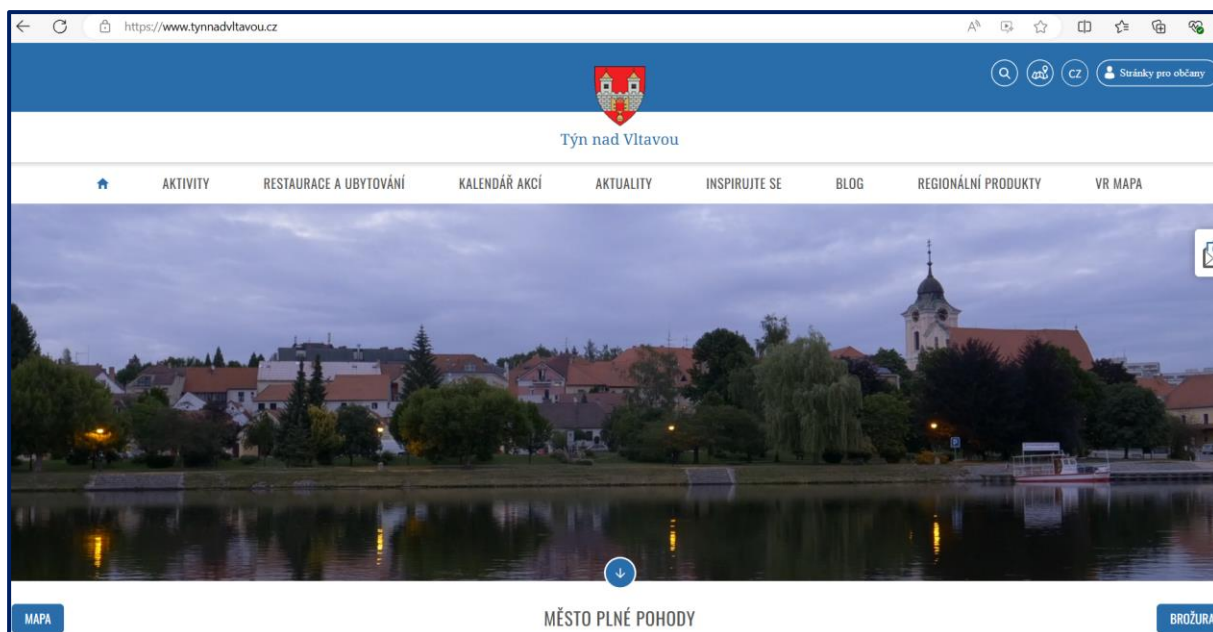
https://www.tynnadvltavou.cz

CZ

Stránky pro občany

Týn nad Vltavou

AKTIVITY

RESTAURACE A UBYTOVÁNÍ

KALENDÁŘ AKCÍ

AKTUALITY

INSPIRUJTE SE

BLOG

REGIONÁLNÍ PRODUKTY

VR MAPA

MAPA

MĚSTO PLNÉ POHODY

BROŽURA